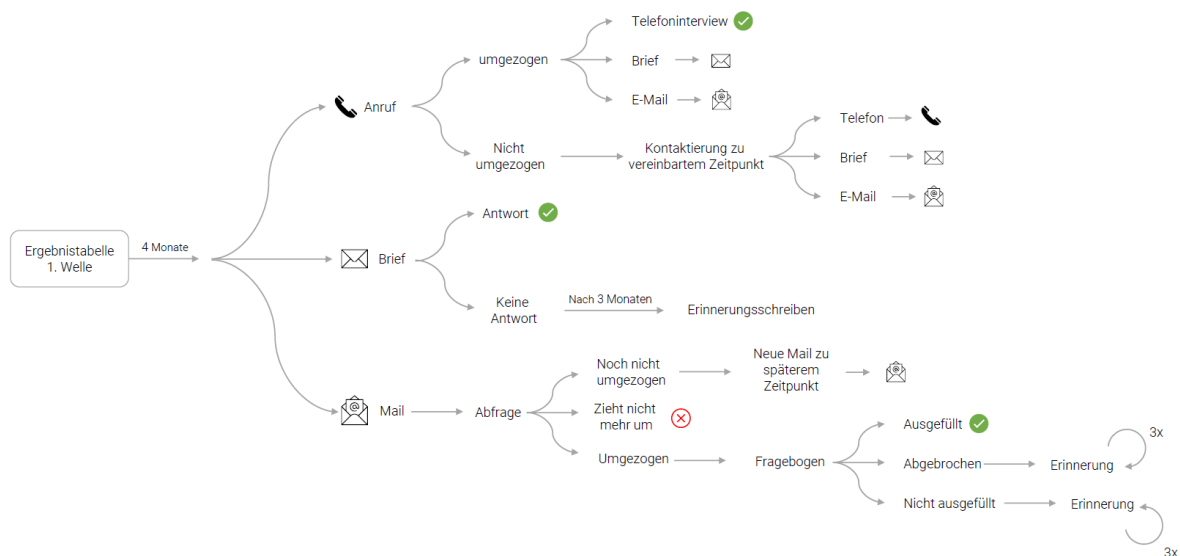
Ergebnistabelle 1. Welle

4 Monate

Anruf

umgezogen

Telefoninterview

Brief

E-Mail

Nicht umgezogen

Kontaktierung zu vereinbartem Zeitpunkt

Telefon

Brief

E-Mail

Brief

Antwort

Keine Antwort

Nach 3 Monaten

Erinnerungsschreiben

Mail

Abfrage

Noch nicht umgezogen

Neue Mail zu späterem Zeitpunkt

Zieht nicht mehr um

Umgezogen

Fragebogen

Ausgefüllt

Abgebrochen

Erinnerung

3x

Nicht ausgefüllt

Erinnerung

3x